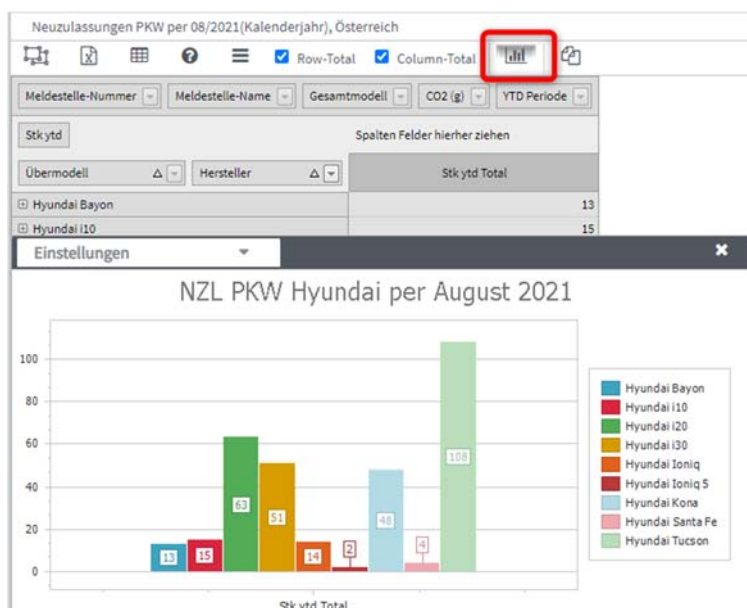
Neuzulassungen PKW per 08/2021(Kalenderjahr), Österreich

Row-Total Column-Total

Meldestelle-Nummer | Meldestelle-Name | Gesamtmodell | CO2 (g) | YTD Periode

Stk ytd

Spalten Felder hierher ziehen

| Übermodell | Hersteller | Stk ytd Total |
|---|---|---|
| Hyundai Bayon | | 13 |
| Hyundai i10 | | 15 |

Einstellungen

NZL PKW Hyundai per August 2021

100
80
60
40
20
0

13 15 63 51 14 2 48 4 108

Hyundai Bayon
Hyundai i10
Hyundai i20
Hyundai i30
Hyundai Ioniq
Hyundai Ioniq 5
Hyundai Kona
Hyundai Santa Fe
Hyundai Tucson

Stk ytd Total